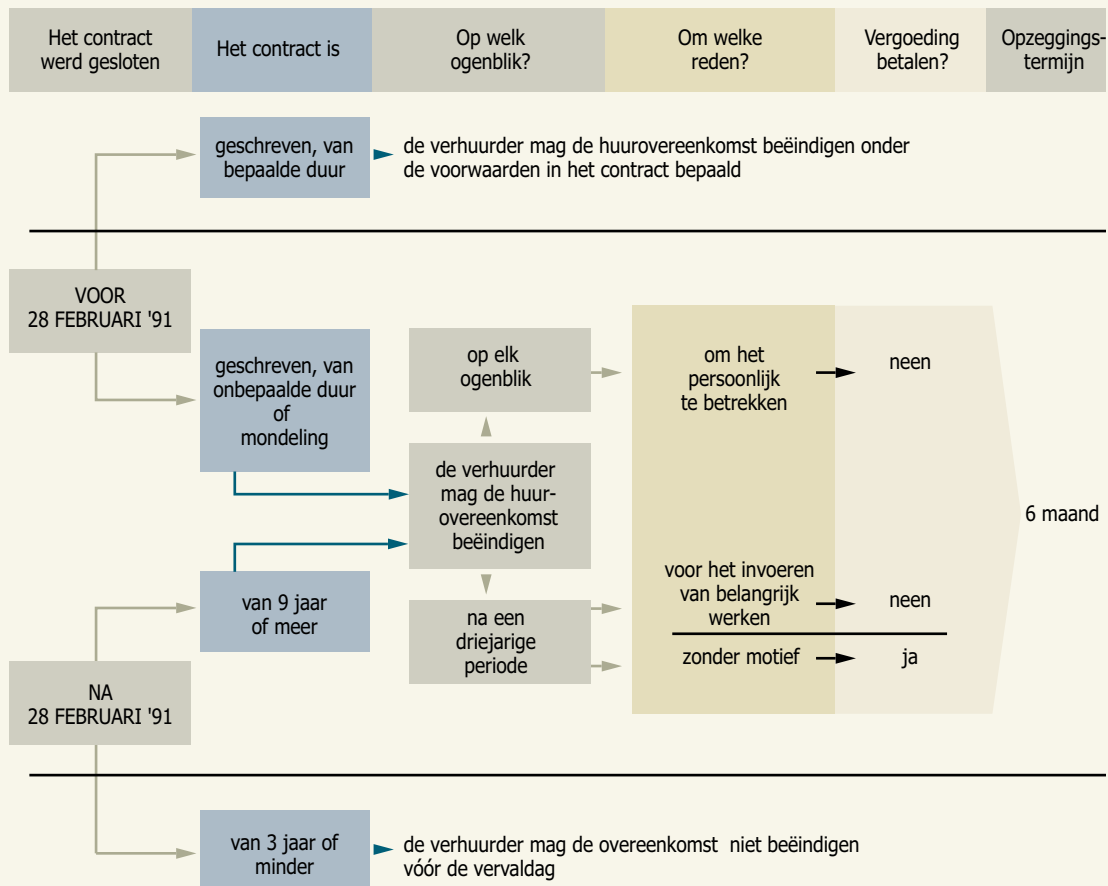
| Het contract werd gesloten | Het contract is | Op welk ogenblik? | Om welke reden? | Vergoeding betalen? | Opzeggingstermijn |
|---|---|---|---|---|---|

geschreven, van bepaalde duur

de verhuurder mag de huurovereenkomst beëindigen onder de voorwaarden in het contract bepaald

VOOR 28 FEBRUARI '91

geschreven, van onbepaalde duur of mondeling

op elk ogenblik

om het persoonlijk te betrekken

neen

de verhuurder mag de huurovereenkomst beëindigen

6 maand

van 9 jaar of meer

na een driejarige periode

voor het invoeren van belangrijk werken

neen

zonder motief

ja

NA 28 FEBRUARI '91

van 3 jaar of minder

de verhuurder mag de overeenkomst niet beëindigen vóór de vervaldag